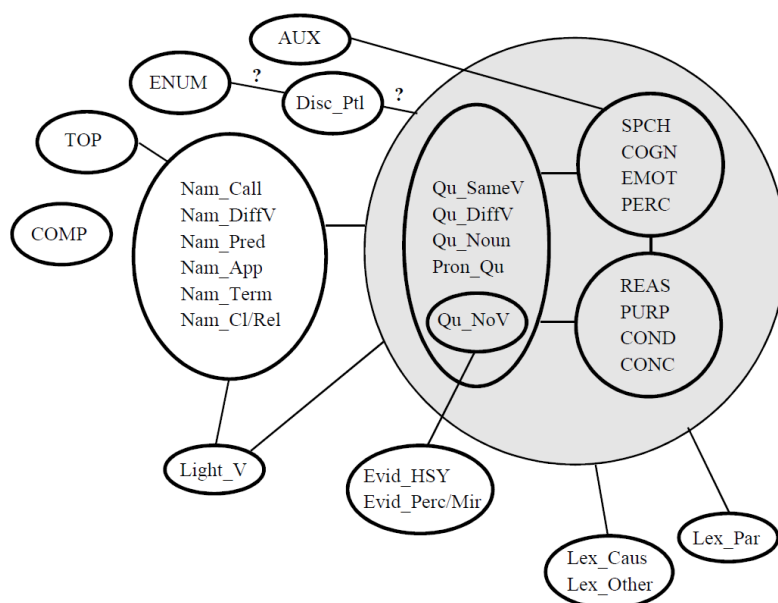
AUX

ENUM

?

Disc_Ptl

?

TOP

COMP

Nam_Call
Nam_DiffV
Nam_Pred
Nam_App
Nam_Term
Nam_Cl/Rel

Qu_SameV
Qu_DiffV
Qu_Noun
Pron_Qu

Qu_NoV

SPCH
COGN
EMOT
PERC

REAS
PURP
COND
CONC

Light_V

Evid_HSY
Evid_Perc/Mir

Lex_Caus
Lex_Other

Lex_Par